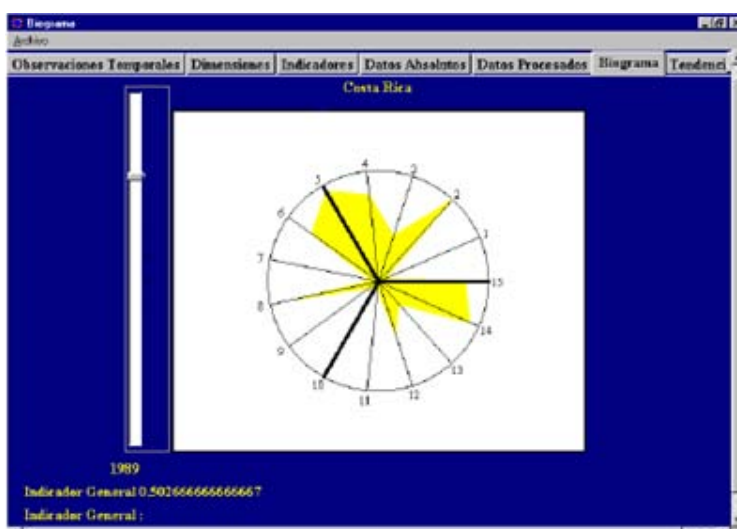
Biograma
Archivo
Observaciones Temporales | Dimensiones | Indicadores | Datos Absolutos | Datos Procesados | Biograma | Tendenci
Costa Rica
4
3
2
5
6
1
7
15
8
14
9
13
10
12
11
1989
Indicador General 0.502666666666667
Indicador General :